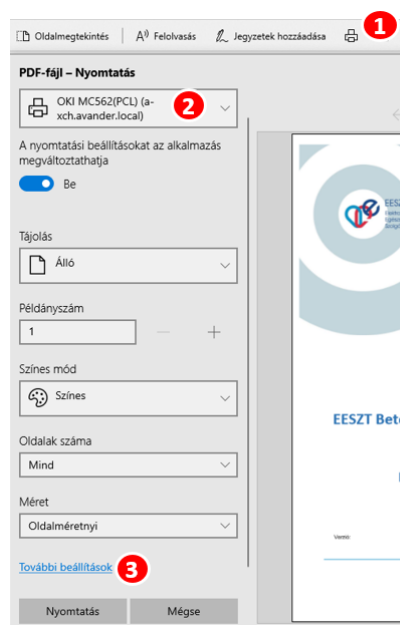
Oldalmegtekintés | Felolvasás | Jegyzetek hozzáadása

1

PDF-fájl – Nyomtatás

OKI MC562(PCL) (a-xch.avander.local)

2

A nyomtatási beállításokat az alkalmazás megváltoztathatja

Be

Tájolás

Álló

Példányszám

1

Színes mód

Színes

Oldalak száma

Mind

Méret

Oldalméretnyi

További beállítások

3

Nyomtatás

Mégse

EESZT Bete

Verzió